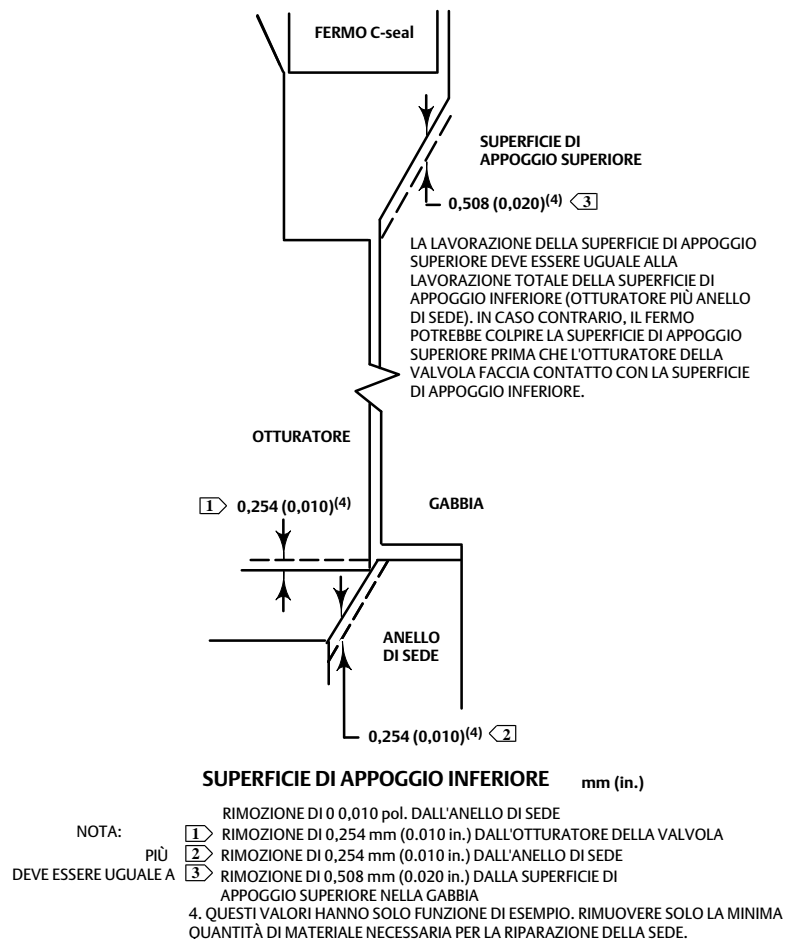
FERMO C-seal

SUPERFICIE DI APPOGGIO SUPERIORE

0,508 (0,020)$^{(4)}$ 3

LA LAVORAZIONE DELLA SUPERFICIE DI APPOGGIO SUPERIORE DEVE ESSERE UGUALE ALLA LAVORAZIONE TOTALE DELLA SUPERFICIE DI APPOGGIO INFERIORE (OTTURATORE PIÙ ANELLO DI SEDE). IN CASO CONTRARIO, IL FERMO POTREBBE COLPIRE LA SUPERFICIE DI APPOGGIO SUPERIORE PRIMA CHE L'OTTURATORE DELLA VALVOLA FACCIA CONTATTO CON LA SUPERFICIE DI APPOGGIO INFERIORE.

OTTURATORE

1 0,254 (0,010)$^{(4)}$

GABBIA

ANELLO DI SEDE

0,254 (0,010)$^{(4)}$ 2

SUPERFICIE DI APPOGGIO INFERIORE mm (in.)

RIMOZIONE DI 0 0,010 pol. DALL'ANELLO DI SEDE
NOTA: 1 RIMOZIONE DI 0,254 mm (0.010 in.) DALL'OTTURATORE DELLA VALVOLA
PIÙ 2 RIMOZIONE DI 0,254 mm (0.010 in.) DALL'ANELLO DI SEDE
DEVE ESSERE UGUALE A 3 RIMOZIONE DI 0,508 mm (0.020 in.) DALLA SUPERFICIE DI APPOGGIO SUPERIORE NELLA GABBIA
4. QUESTI VALORI HANNO SOLO FUNZIONE DI ESEMPIO. RIMUOVERE SOLO LA MINIMA QUANTITÀ DI MATERIALE NECESSARIA PER LA RIPARAZIONE DELLA SEDE.